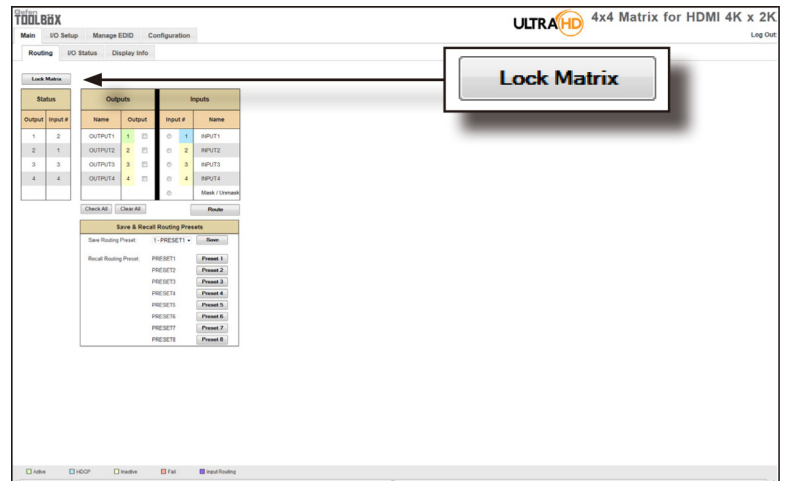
Gefen TOOLBOX

ULTRA HD 4x4 Matrix for HDMI 4K x 2K

Main | I/O Setup | Manage EDID | Configuration

Log Out

Routing | I/O Status | Display Info

Lock Matrix

Lock Matrix

| Status | |
|---|---|
| Output | Input # |
| 1 | 2 |
| 2 | 1 |
| 3 | 3 |
| 4 | 4 |

| Outputs | | Inputs | |
|---|---|---|---|
| Name | Output | Input # | Name |
| OUTPUT1 | 1 | 1 | INPUT1 |
| OUTPUT2 | 2 | 2 | INPUT2 |
| OUTPUT3 | 3 | 3 | INPUT3 |
| OUTPUT4 | 4 | 4 | INPUT4 |
| | | | Mask / Unmask |

Check All | Clear All | Route

Save & Recall Routing Presets

Save Routing Preset: 1 - PRESET1 Save

Recall Routing Preset: PRESET1 Preset 1
PRESET2 Preset 2
PRESET3 Preset 3
PRESET4 Preset 4
PRESET5 Preset 5
PRESET6 Preset 6
PRESET7 Preset 7
PRESET8 Preset 8

Active | HDCP | Inactive | Fail | Input Routing